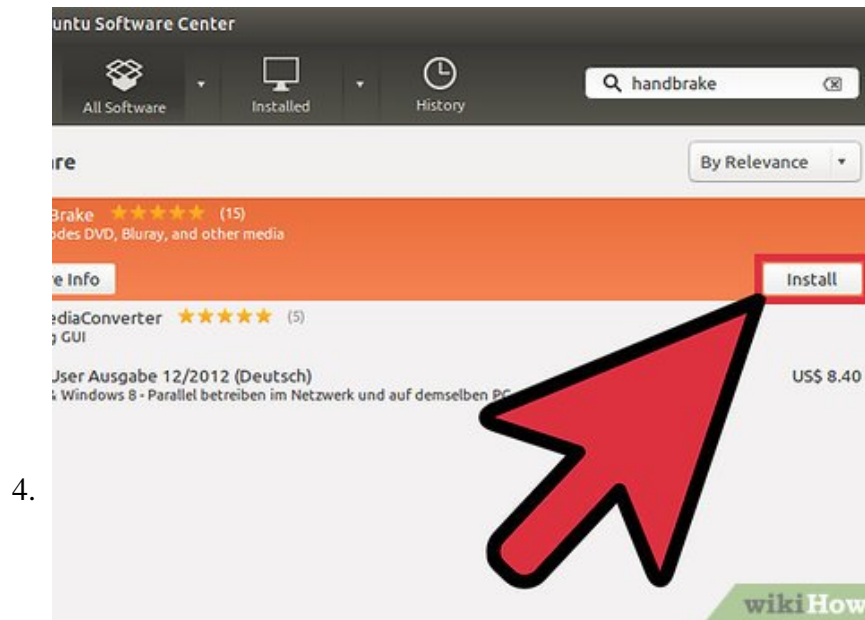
untu Software Center

All Software

Installed

History

handbrake

re

By Relevance

Brake (15)
odes DVD, Bluray, and other media

e Info

Install

ediaConverter (5)
GUI

User Ausgabe 12/2012 (Deutsch)
Windows 8 - Parallel betreiben im Netzwerk und auf demselben PC

US$ 8.40

4.

wikiHow